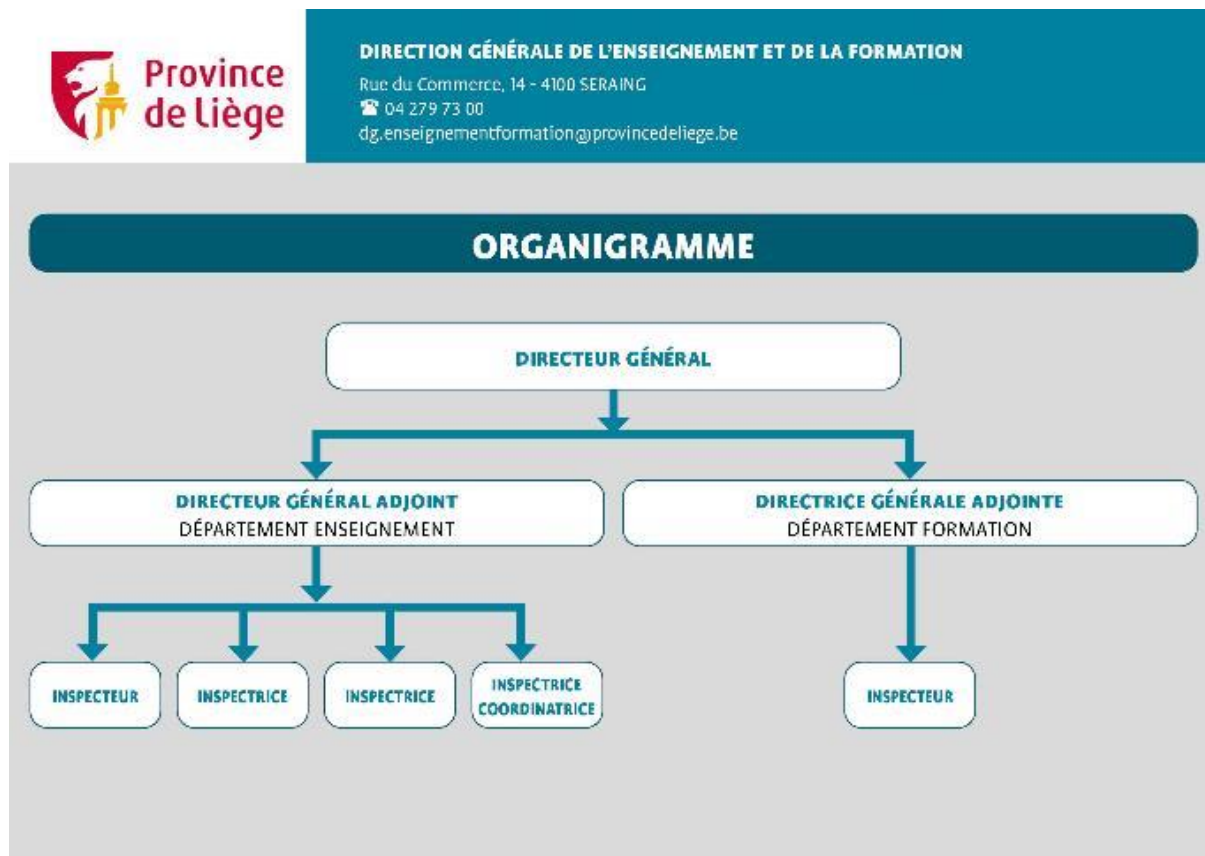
Province de Liège

DIRECTION GÉNÉRALE DE L'ENSEIGNEMENT ET DE LA FORMATION
Rue du Commerce, 14 - 4100 SERAING
☎ 04 279 73 00
dg.enseignementformation@provincedeliege.be

ORGANIGRAMME

DIRECTEUR GÉNÉRAL

DIRECTEUR GÉNÉRAL ADJOINT
DÉPARTEMENT ENSEIGNEMENT

DIRECTRICE GÉNÉRALE ADJOINTE
DÉPARTEMENT FORMATION

INSPECTEUR

INSPECTRICE

INSPECTRICE

INSPECTRICE COORDINATRICE

INSPECTEUR